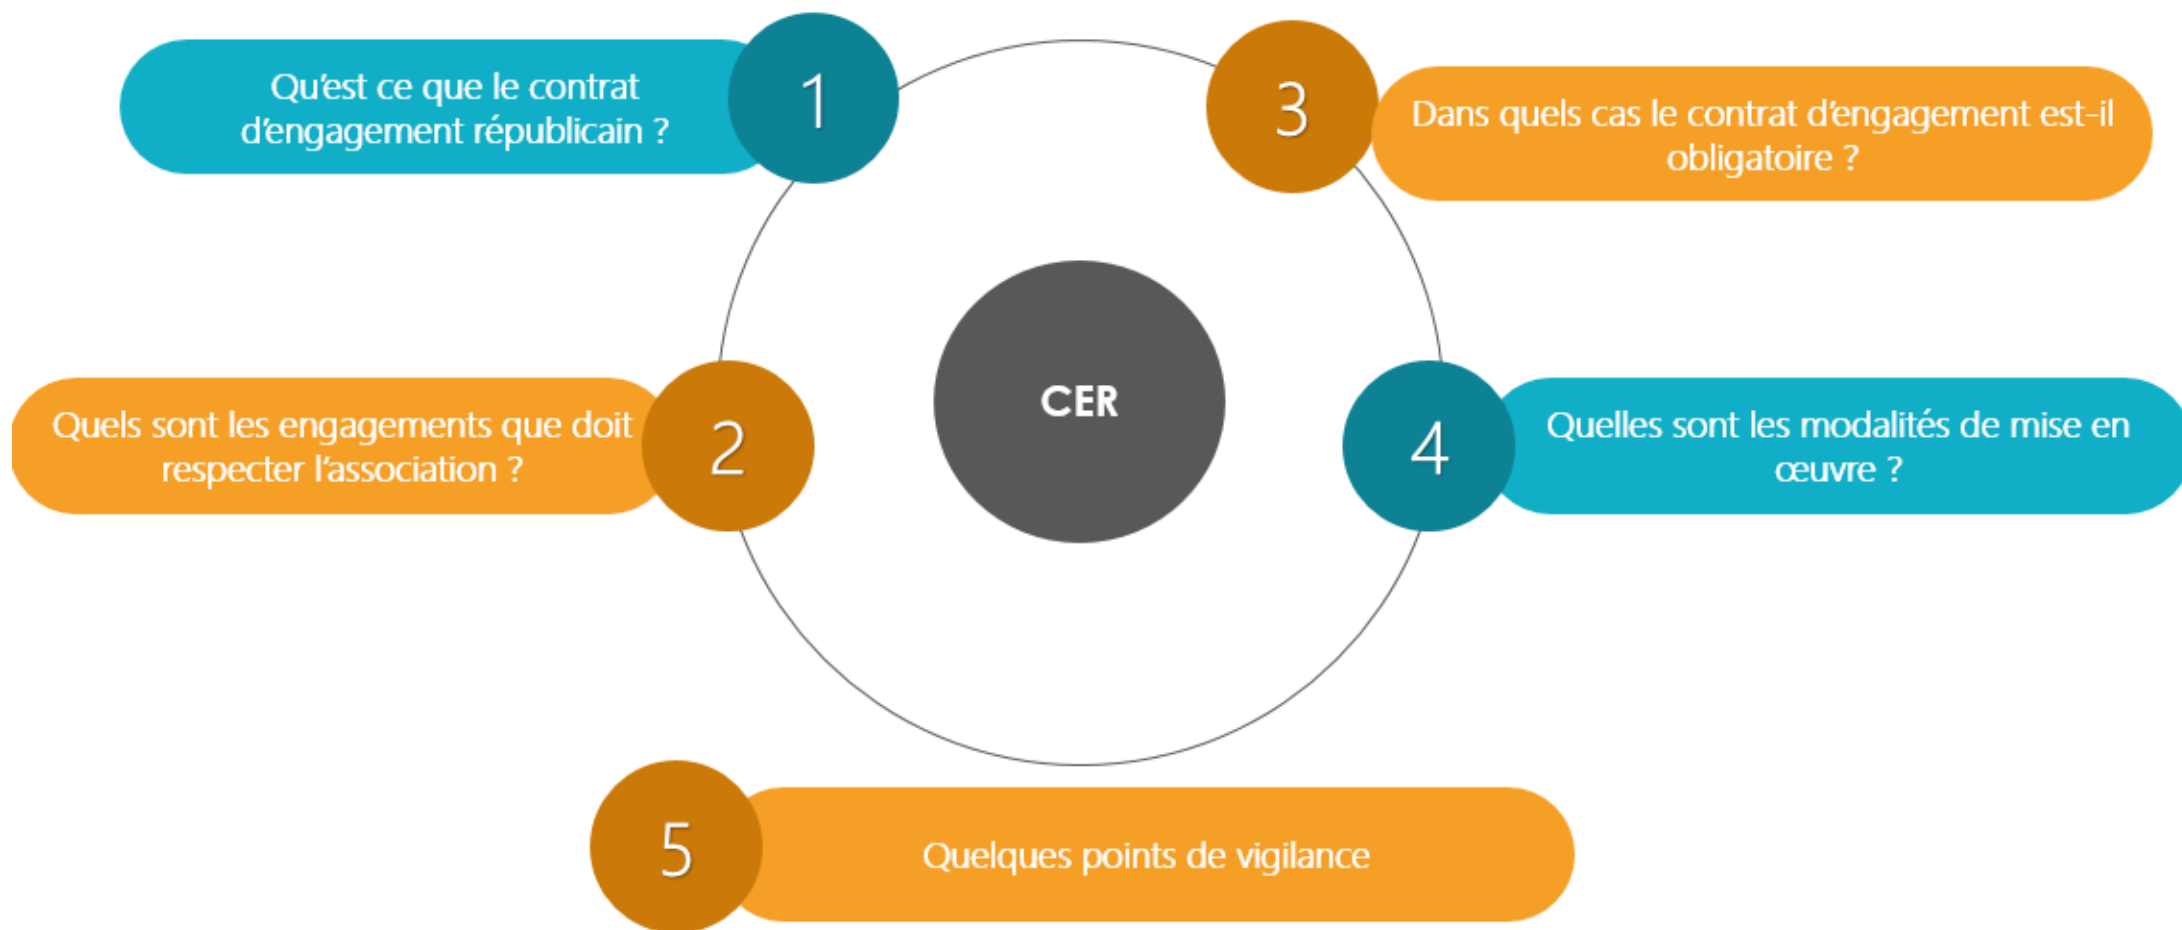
Qu'est ce que le contrat d'engagement républicain ?

1

3

Dans quels cas le contrat d'engagement est-il obligatoire ?

CER

Quels sont les engagements que doit respecter l'association ?

2

4

Quelles sont les modalités de mise en œuvre ?

5

Quelques points de vigilance